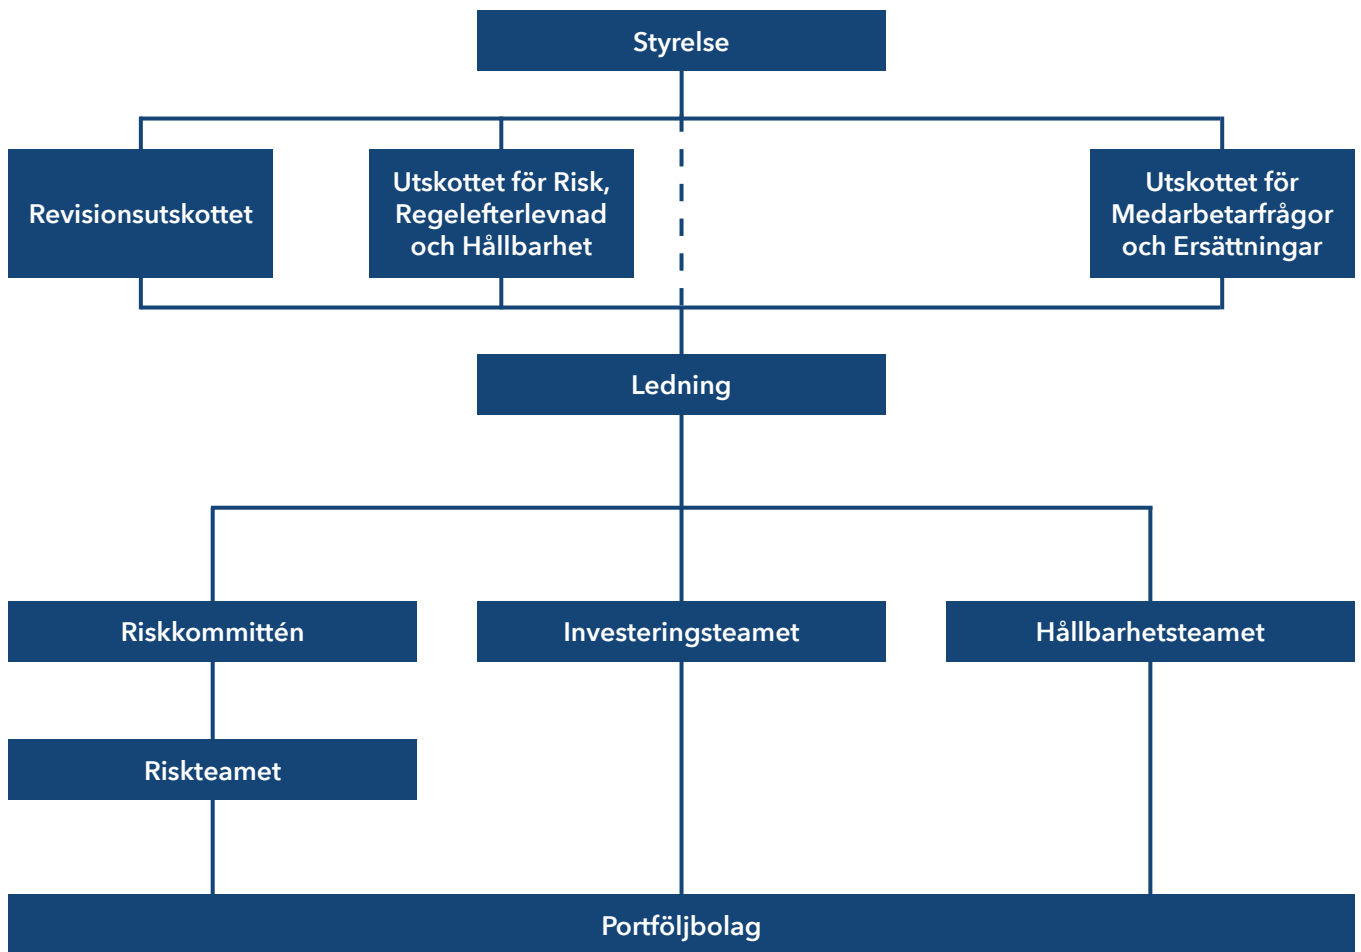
Styrelse

Revisionsutskottet

Utskottet för Risk, Regelefterlevnad och Hållbarhet

Utskottet för Medarbetarfrågor och Ersättningar

Ledning

Riskkommittén

Investeringsteamet

Hållbarhetsteamet

Riskteamet

Portföljbolag